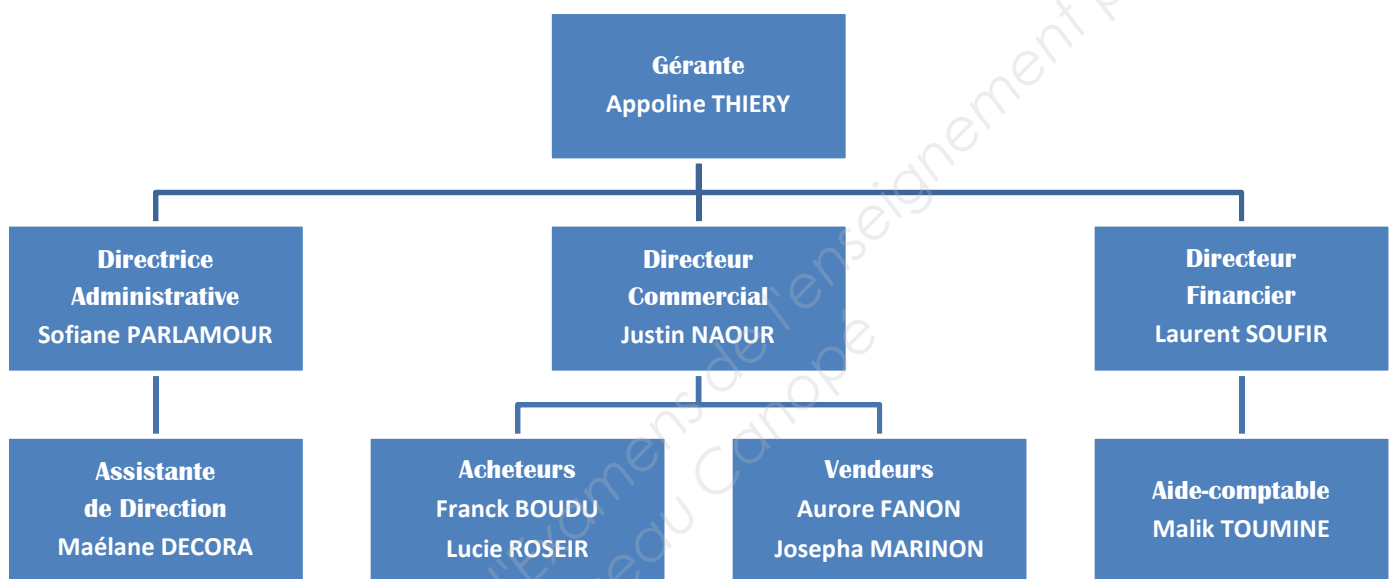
Gérante
Appoline THIERY

Directrice Administrative
Sofiane PARLAMOUR

Directeur Commercial
Justin NAOUR

Directeur Financier
Laurent SOUFIR

Assistante de Direction
Maélane DECORA

Acheteurs
Franck BOUDU
Lucie ROSEIR

Vendeurs
Aurore FANON
Josepha MARINON

Aide-comptable
Malik TOUMINE

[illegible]Examens de l'enseignement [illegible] Réseau Canopé